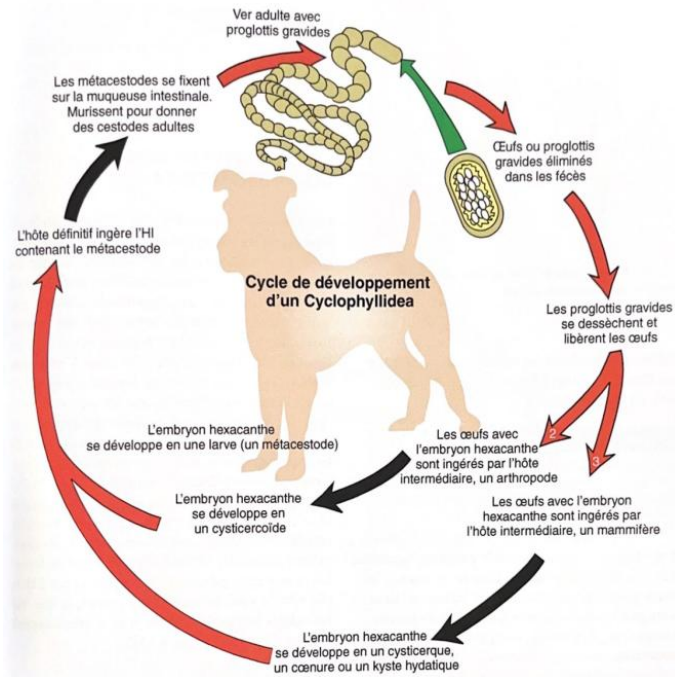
Ver adulte avec proglottis gravides

Les métacestodes se fixent sur la muqueuse intestinale. Murissent pour donner des cestodes adultes

Œufs ou proglottis gravides éliminés dans les fécès

L'hôte définitif ingère l'HI contenant le métacestode

Cycle de développement d'un Cyclophyllidea

Les proglottis gravides se dessèchent et libèrent les œufs

L'embryon hexacanthe se développe en une larve (un métacestode)

Les œufs avec l'embryon hexacanthe sont ingérés par l'hôte intermédiaire, un arthropode

2

3

L'embryon hexacanthe se développe en un cysticercoïde

Les œufs avec l'embryon hexacanthe sont ingérés par l'hôte intermédiaire, un mammifère

L'embryon hexacanthe se développe en un cysticerque, un cœnure ou un kyste hydatique